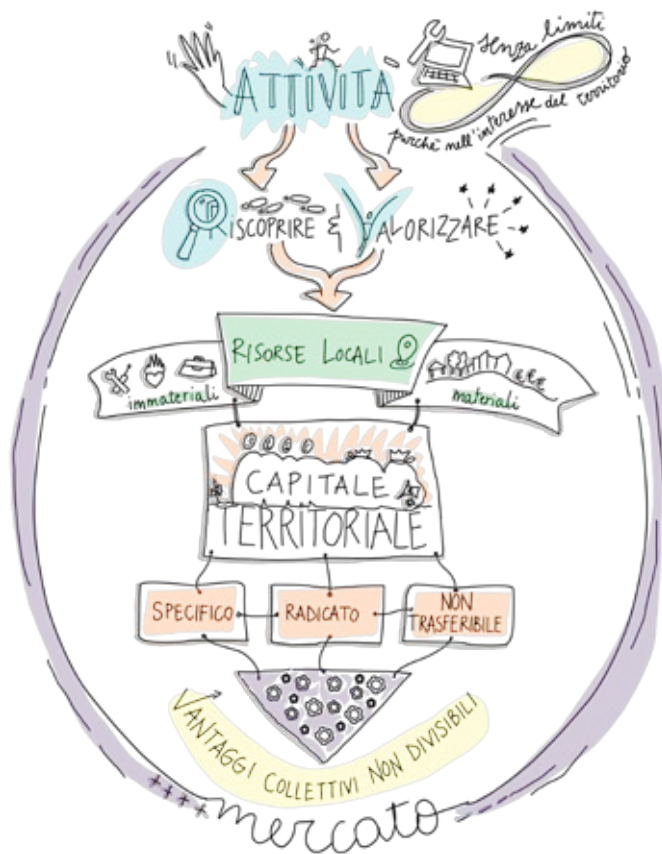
ATTIVITA

senza limiti

purchè nell'interesse del territorio

RISCOPRIRE & VALORIZZARE

RISORSE LOCALI

immateriali

materiali

CAPITALE TERRITORIALE

SPECIFICO

RADICATO

NON TRASFERIBILE

VANTAGGI COLLETTIVI NON DIVISIBILI

mercato